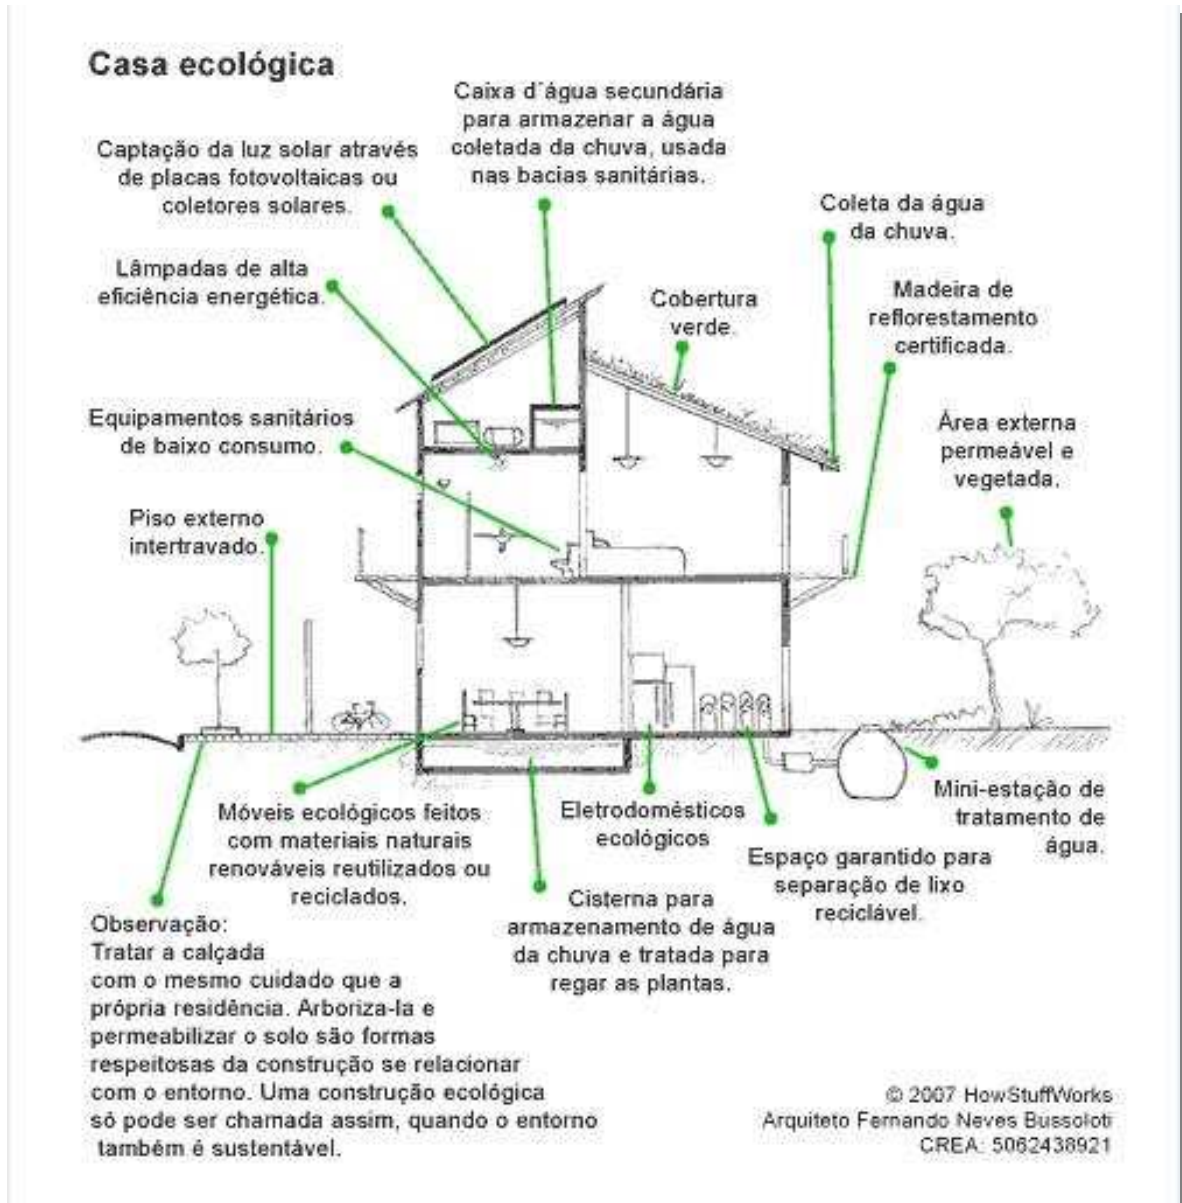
Casa ecológica

Caixa d´água secundária para armazenar a água coletada da chuva, usada nas bacias sanitárias.

Captação da luz solar através de placas fotovoltaicas ou coletores solares.

Coleta da água da chuva.

Lâmpadas de alta eficiência energética.

Cobertura verde.

Madeira de reflorestamento certificada.

Equipamentos sanitários de baixo consumo.

Área externa permeável e vegetada.

Piso externo intertravado.

Móveis ecológicos feitos com materiais naturais renováveis reutilizados ou reciclados.

Eletrodomésticos ecológicos

Mini-estação de tratamento de água.

Espaço garantido para separação de lixo reciclável.

Cisterna para armazenamento de água da chuva e tratada para regar as plantas.

Observação:
Tratar a calçada com o mesmo cuidado que a própria residência. Arborizá-la e permeabilizar o solo são formas respeitosas da construção se relacionar com o entorno. Uma construção ecológica só pode ser chamada assim, quando o entorno também é sustentável.

© 2007 HowStuffWorks
Arquiteto Fernando Neves Bussoloti
CREA: 5062438921